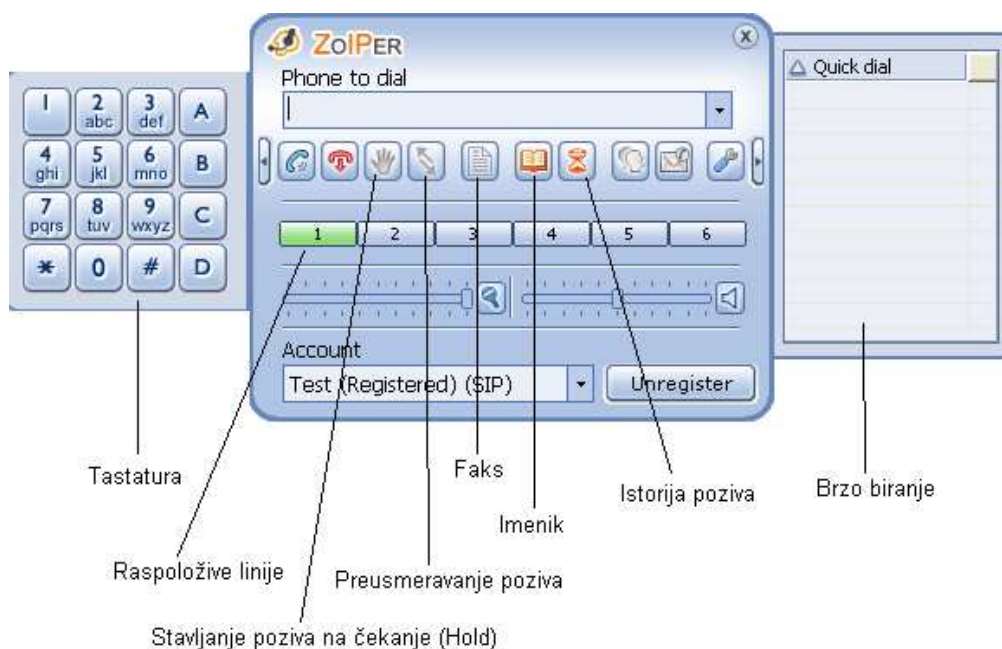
ZoIPER
Phone to dial

1
2 abc
3 def
A
4 ghi
5 jkl
6 mno
B
7 pqrs
8 tuv
9 wxyz
C
*
0
#
D

1 2 3 4 5 6

Account
Test (Registered) (SIP)
Unregister

Quick dial

Tastatura
Raspoložive linije
Stavljanje poziva na čekanje (Hold)
Preusmeravanje poziva
Faks
Imenik
Istorija poziva
Brzo biranje